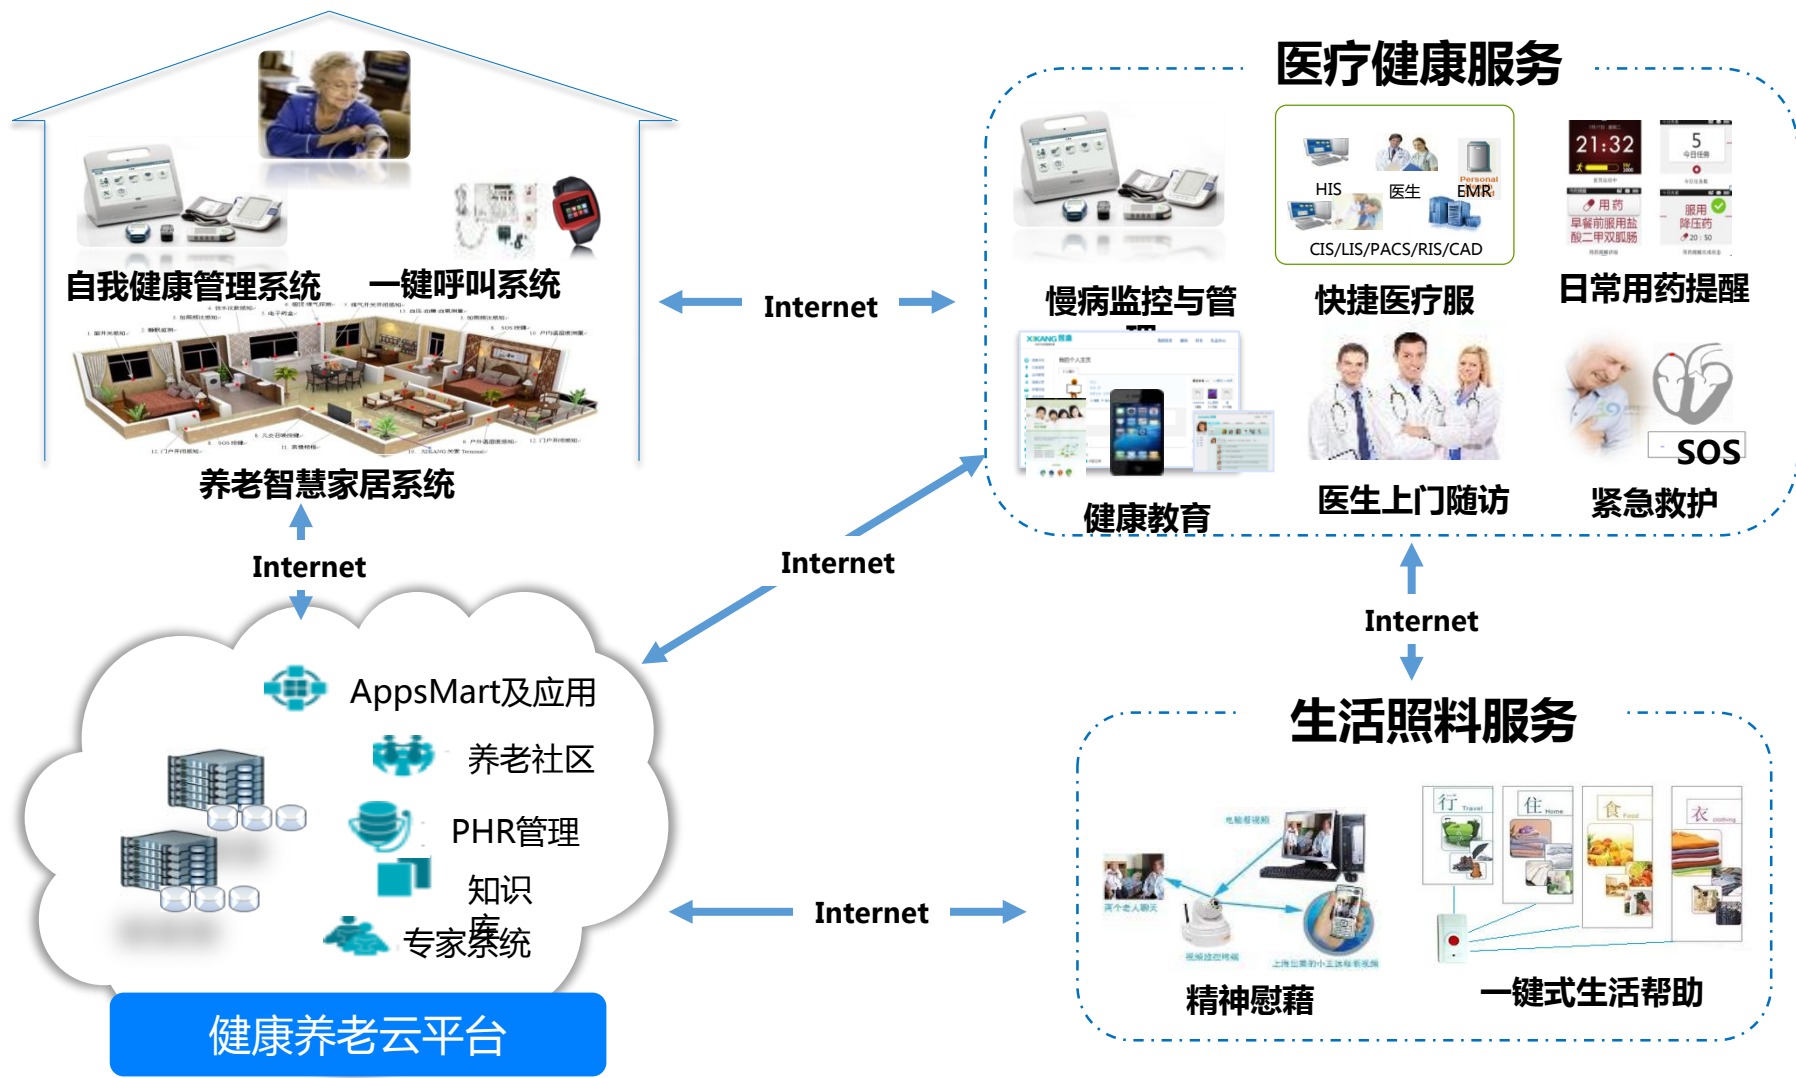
自我健康管理系统

一键呼叫系统

养老智慧家居系统

Internet

Internet

Internet

医疗健康服务

HIS

医生

Personal EMR

CIS/LIS/PACS/RIS/CAD

21:32

5

用药

早餐前服用盐酸二甲双胍肠

服用降压药

20:50

慢病监控与管理

快捷医疗服

日常用药提醒

XIKANG

健康教育

医生上门随访

SOS

紧急救护

Internet

Internet

AppsMart及应用

养老社区

PHR管理

知识库

专家系统

健康养老云平台

Internet

生活照料服务

行 Travel

住 Home

食 Food

衣 clothing

精神慰藉

一键式生活帮助